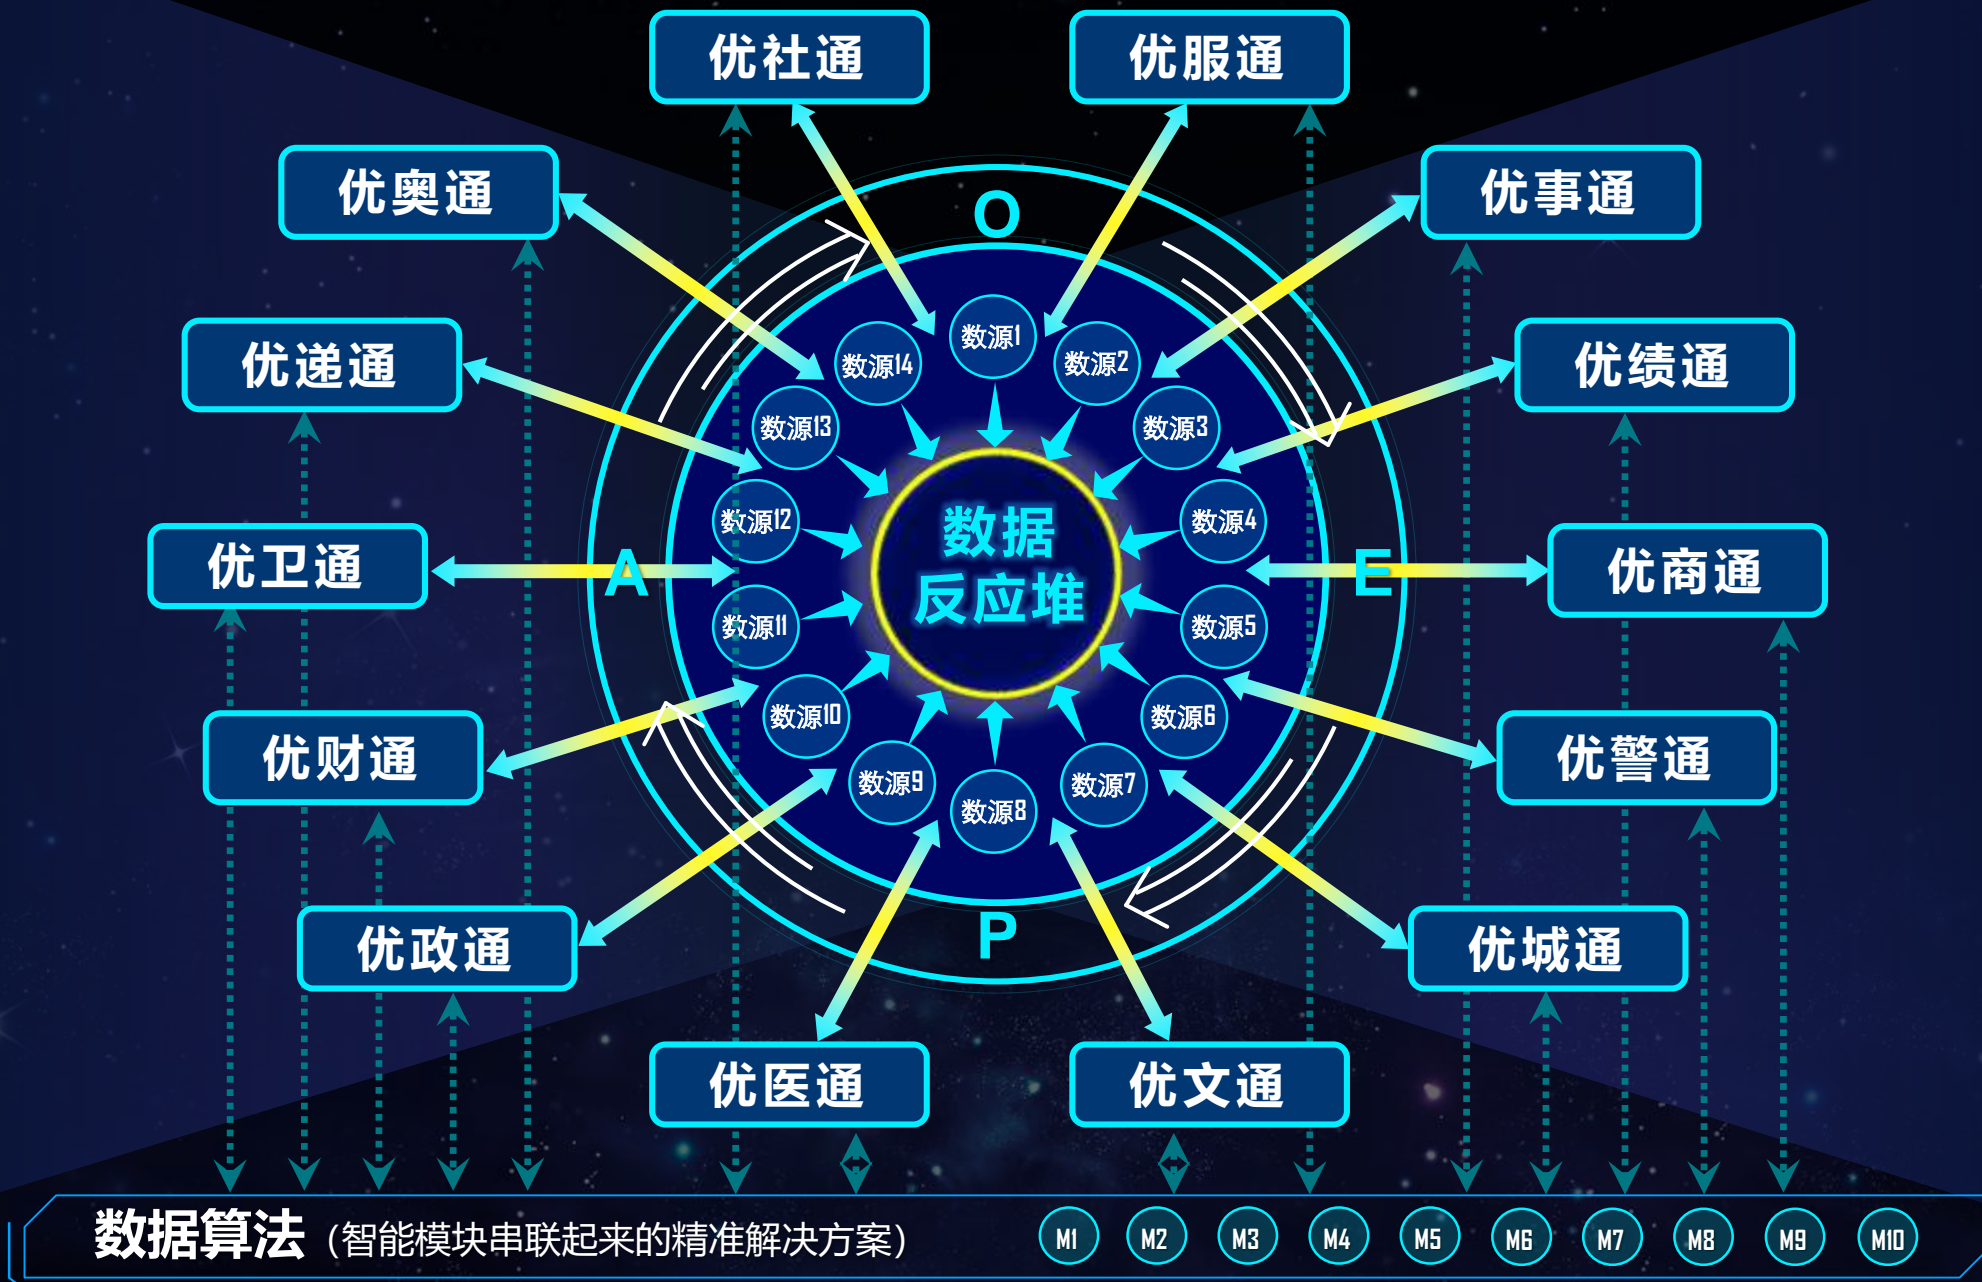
优社通

优服通

优奥通

优事通

O

优递通

优绩通

数源1

数源2

数源14

数源3

数源13

数源4

数源12

数据
反应堆

优卫通

A

E

优商通

数源11

数源5

数源10

数源6

优财通

优警通

数源9

数源7

数源8

P

优政通

优城通

优医通

优文通

数据算法（智能模块串联起来的精准解决方案）

M1 M2 M3 M4 M5 M6 M7 M8 M9 M10